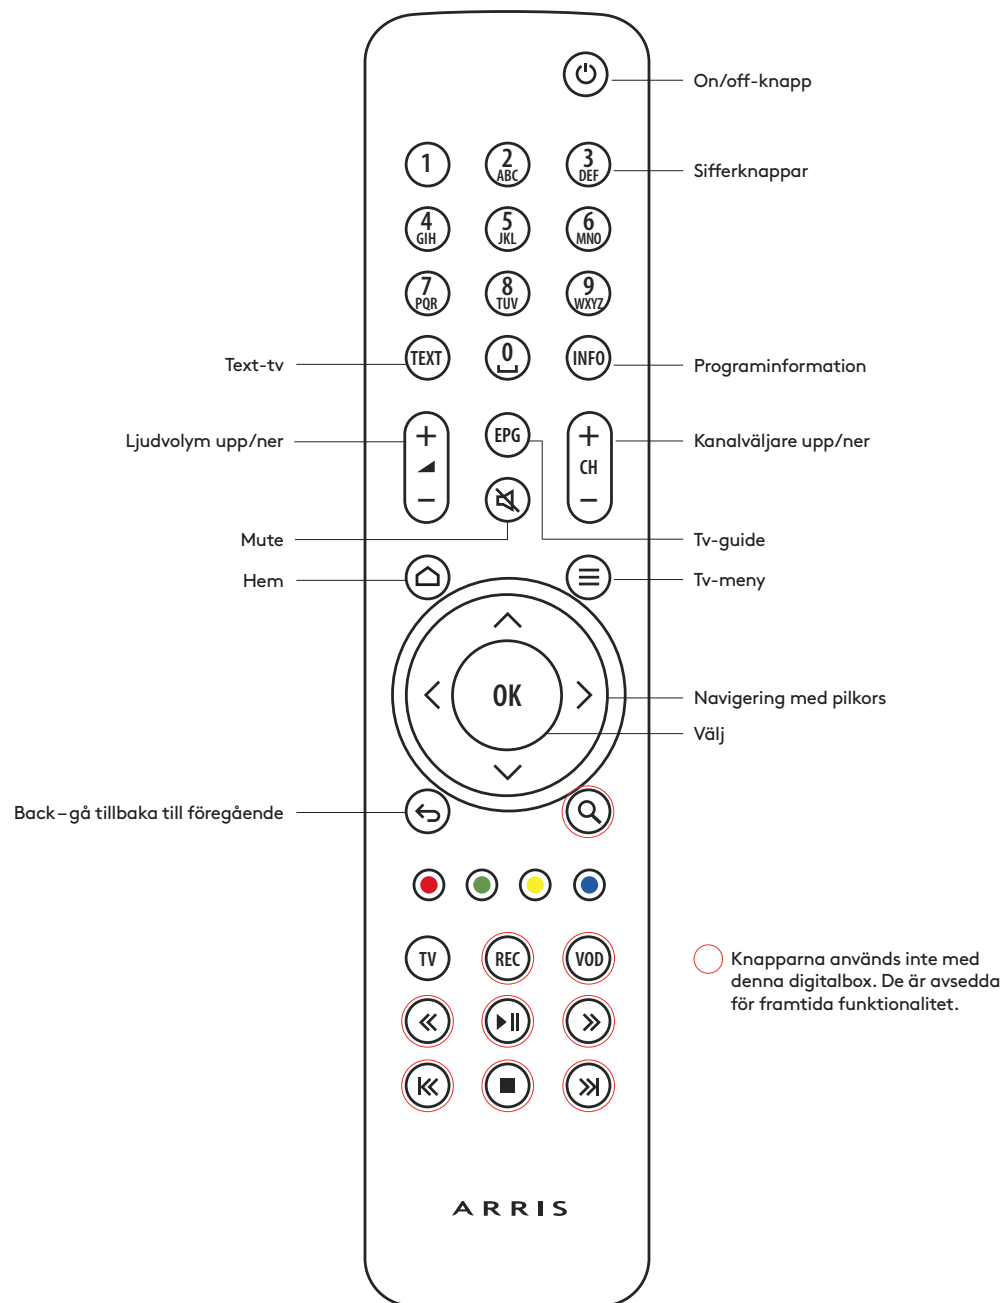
On/off-knapp

1
2 ABC
3 DEF
Sifferknappar
4 GIH
5 JKL
6 MNO
7 PQR
8 TUV
9 WXYZ

Text-tv
TEXT
0
INFO
Programinformation

Ljudvolym upp/ner
+
–
EPG
+
CH
–
Kanalväljare upp/ner

Mute
Tv-guide

Hem
Tv-meny

OK
Navigering med pilkors
Välj

Back – gå tillbaka till föregående

TV
REC
VOD

Knapparna används inte med denna digitalbox. De är avsedda för framtida funktionalitet.

ARRIS